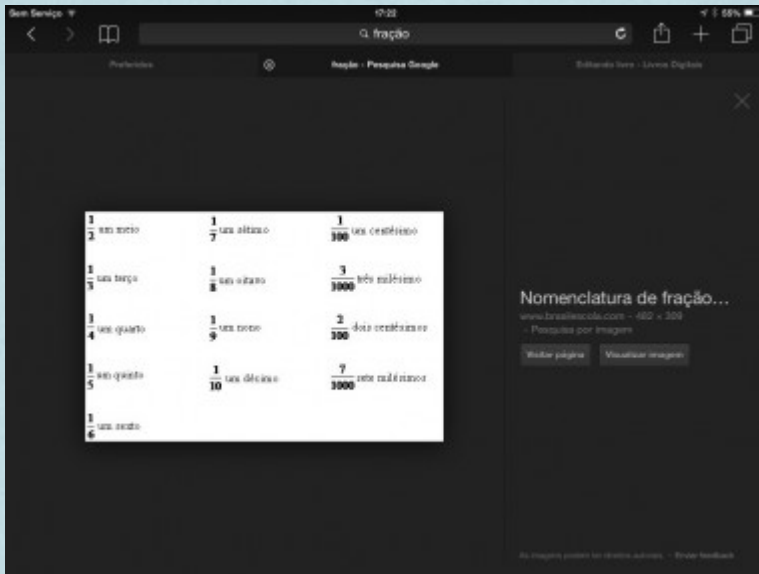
Sem Serviço

17:22

58%

fração

Preferidos

fração - Pesquisa Google

Editando livro - Livros Digitais

$\frac{1}{2}$ um meio

$\frac{1}{7}$ um sétimo

$\frac{1}{100}$ um centésimo

$\frac{1}{3}$ um terço

$\frac{1}{8}$ um oitavo

$\frac{3}{1000}$ três milésimo

$\frac{1}{4}$ um quarto

$\frac{1}{9}$ um nono

$\frac{2}{100}$ dois centésimos

$\frac{1}{5}$ um quinto

$\frac{1}{10}$ um décimo

$\frac{7}{1000}$ sete milésimos

$\frac{1}{6}$ um sexto

Nomenclatura de fração...

www.brasilescola.com - 482 × 309

- Pesquisa por imagem

Visitar página

Visualizar imagem

As imagens podem ter direitos autorais. · Enviar feedback